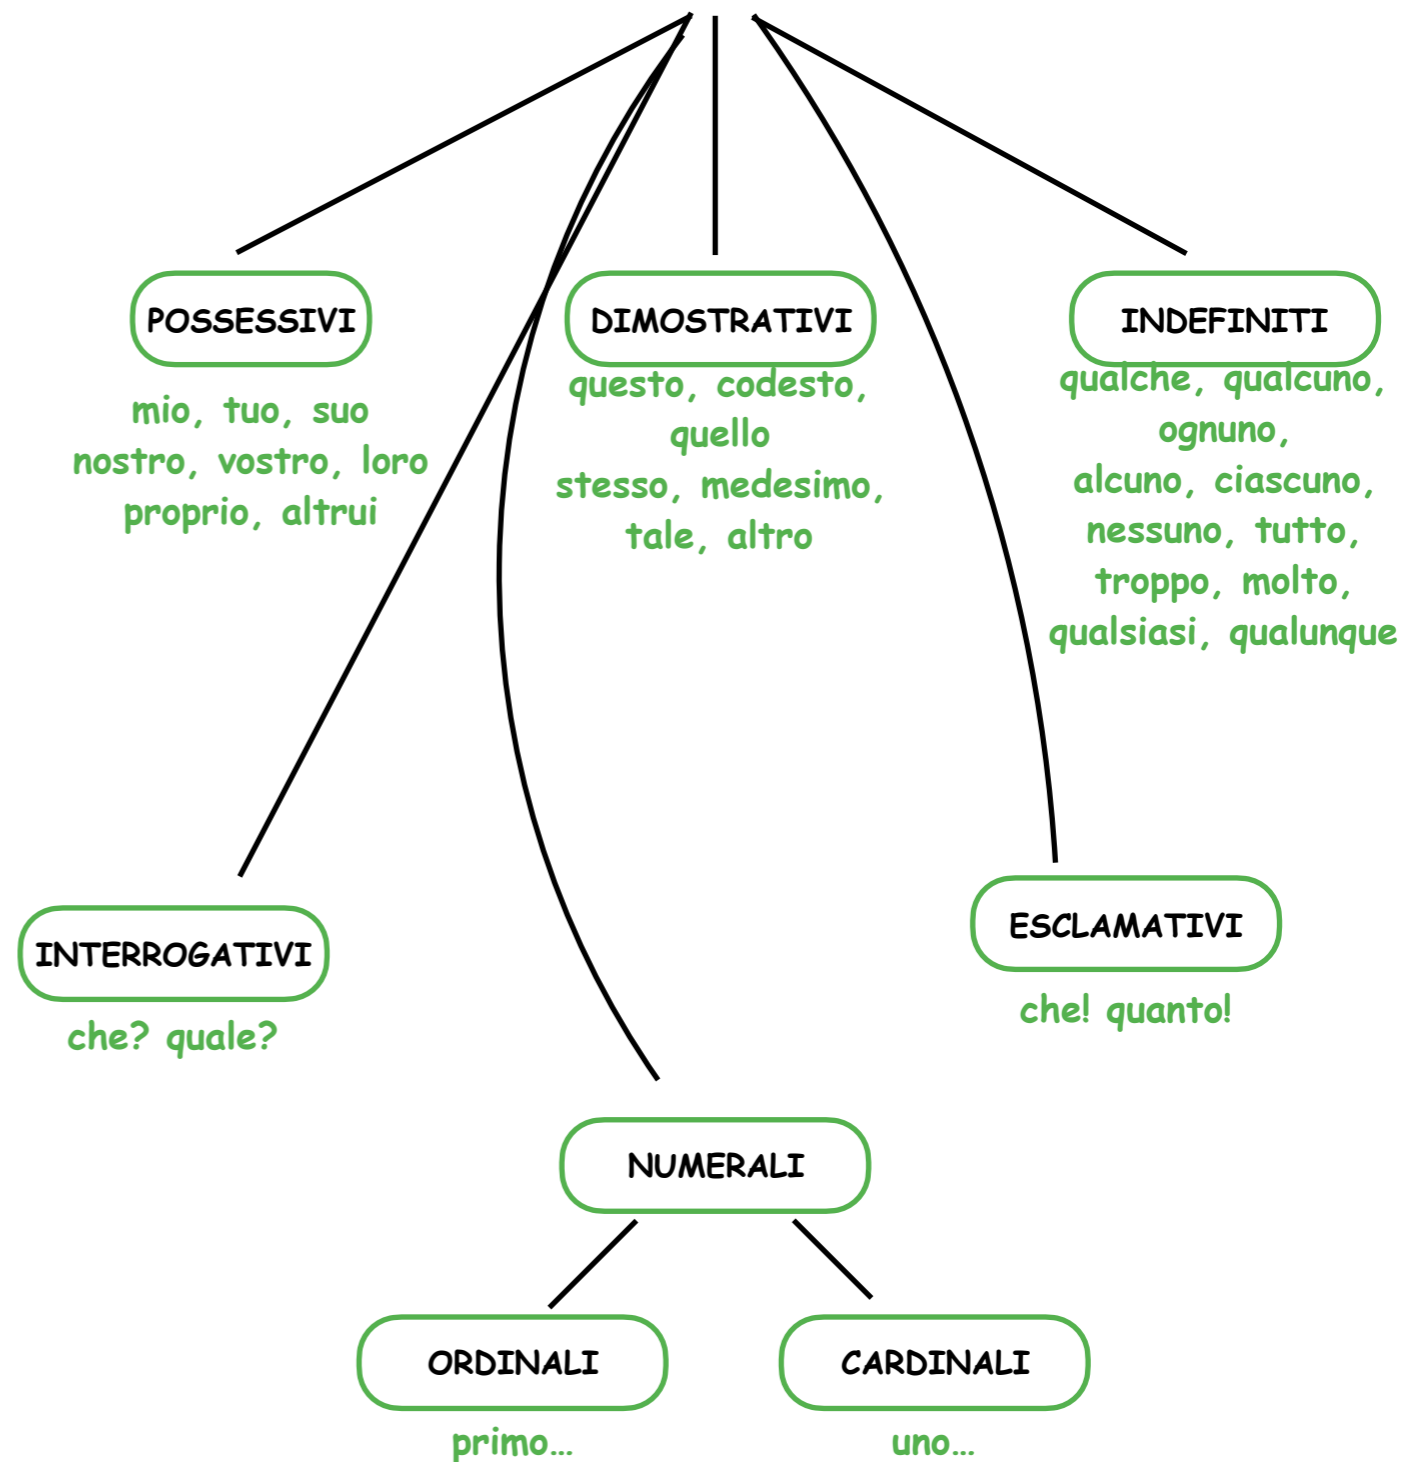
POSSESSIVI

mio, tuo, suo
nostro, vostro, loro
proprio, altrui

DIMOSTRATIVI

questo, codesto, quello
stesso, medesimo, tale, altro

INDEFINITI

qualche, qualcuno, ognuno, alcuno, ciascuno, nessuno, tutto, troppo, molto, qualsiasi, qualunque

INTERROGATIVI

che? quale?

ESCLAMATIVI

che! quanto!

NUMERALI

ORDINALI

primo...

CARDINALI

uno...